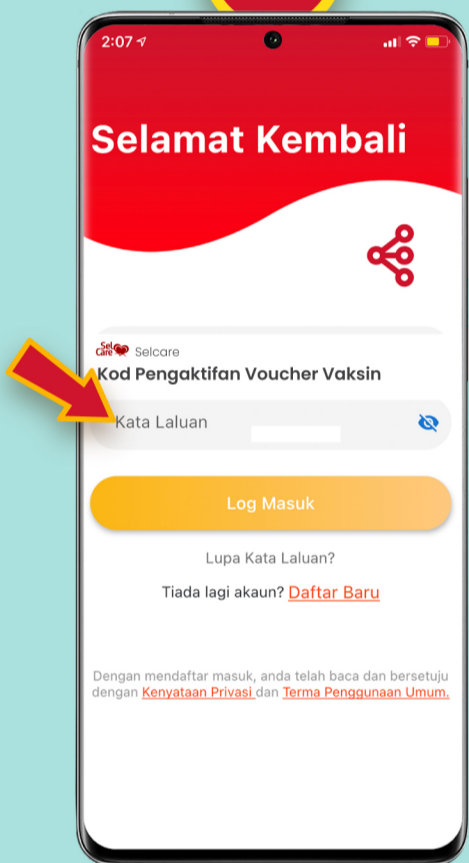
2:07

Selamat Kembali

Sel Care Selcare
Kod Pengaktifan Voucher Vaksin

Kata Laluan

Log Masuk

Lupa Kata Laluan?

Tiada lagi akaun? Daftar Baru

Dengan mendaftar masuk, anda telah baca dan bersetuju dengan Kenyataan Privasi dan Terma Penggunaan Umum.